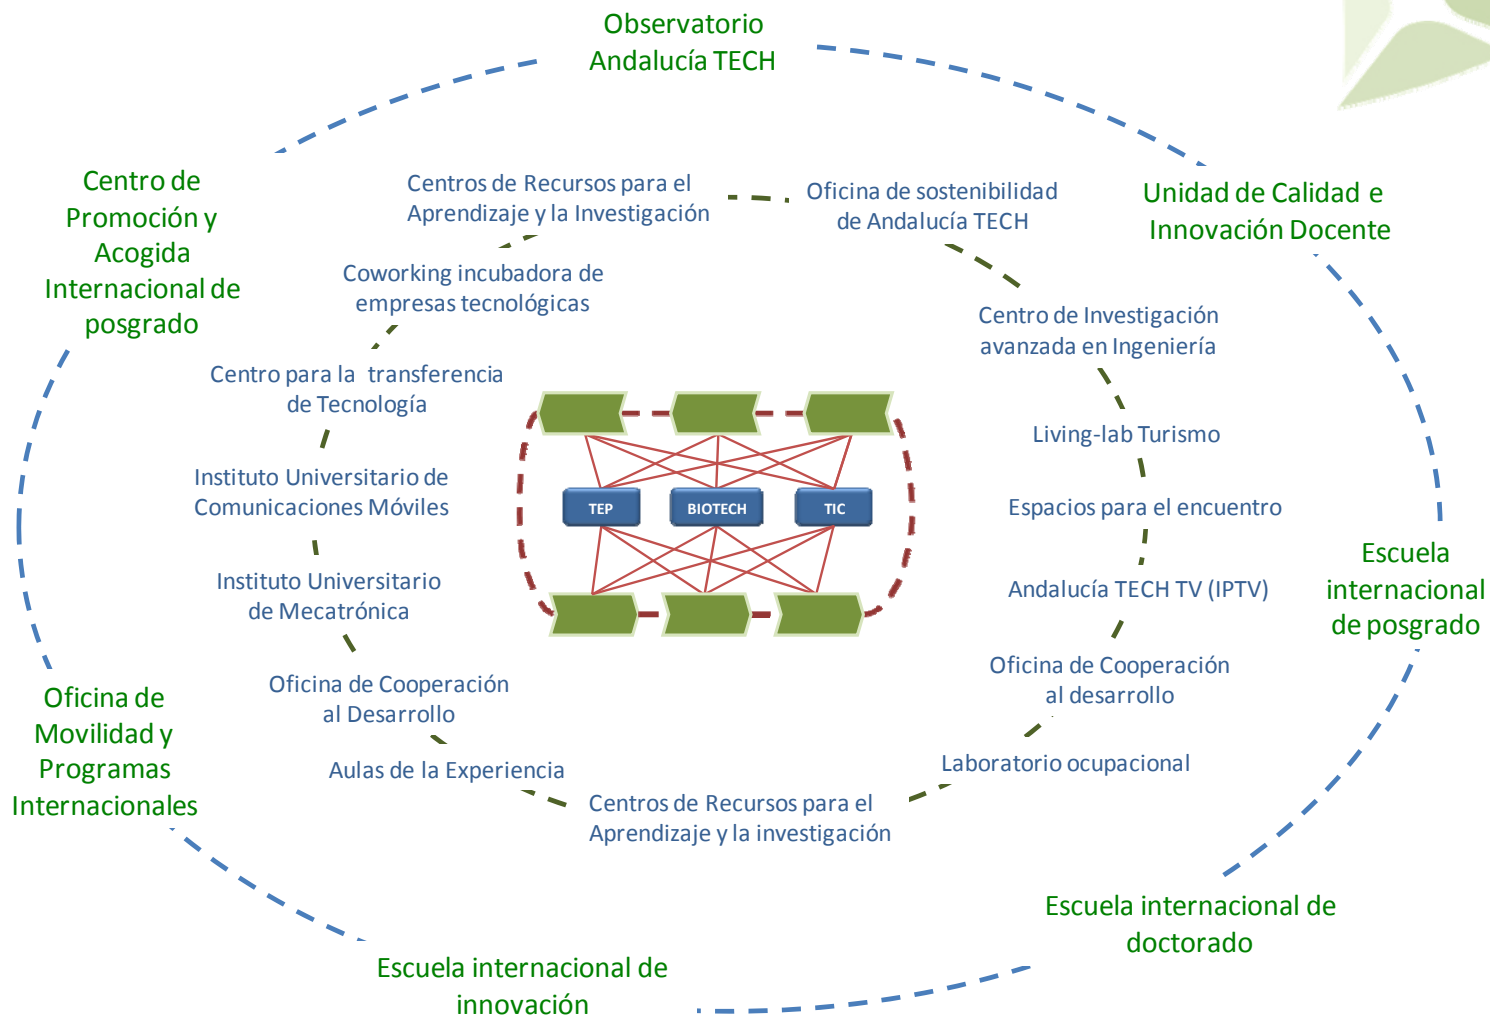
Observatorio Andalucía TECH

Unidad de Calidad e Innovación Docente

Escuela internacional de posgrado

Escuela internacional de doctorado

Escuela internacional de innovación

Oficina de Movilidad y Programas Internacionales

Centro de Promoción y Acogida Internacional de posgrado

Centros de Recursos para el Aprendizaje y la Investigación

Oficina de sostenibilidad de Andalucía TECH

Centro de Investigación avanzada en Ingeniería

Living-lab Turismo

Espacios para el encuentro

Andalucía TECH TV (IPTV)

Oficina de Cooperación al desarrollo

Laboratorio ocupacional

Centros de Recursos para el Aprendizaje y la investigación

Aulas de la Experiencia

Oficina de Cooperación al Desarrollo

Instituto Universitario de Mecatrónica

Instituto Universitario de Comunicaciones Móviles

Centro para la transferencia de Tecnología

Coworking incubadora de empresas tecnológicas

TEP

BIOTECH

TIC